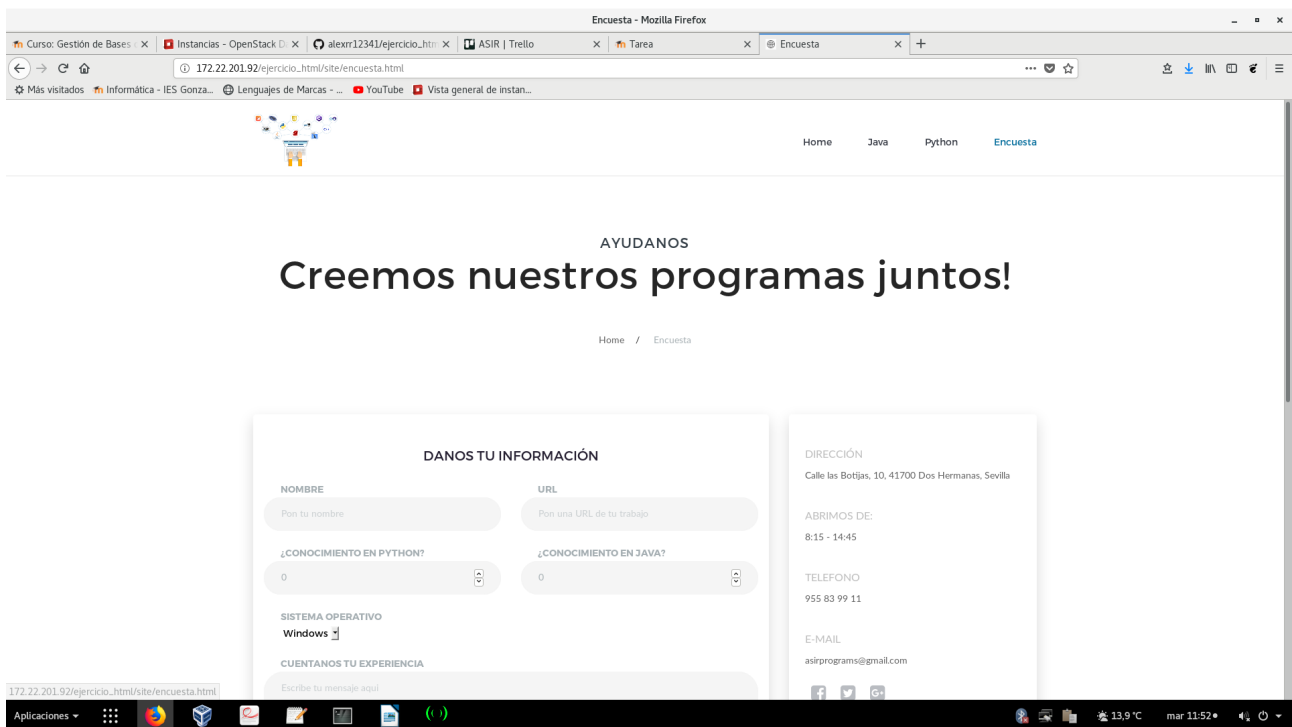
Encuesta - Mozilla Firefox

Curso: Gestión de Bases ×
Instancias - OpenStack D ×
alexrr12341/ejercicio_htm ×
ASIR | Trello ×
Tarea ×
Encuesta ×

172.22.201.92/ejercicio_html/site/encuesta.html

Más visitados  Informática - IES Gonza...  Lenguajes de Marcas - ...  YouTube  Vista general de instan...

Home  Java  Python  Encuesta

AYUDANOS
Creemos nuestros programas juntos!

Home / Encuesta

DANOS TU INFORMACIÓN

NOMBRE
Pon tu nombre

URL
Pon una URL de tu trabajo

¿CONOCIMIENTO EN PYTHON?
0

¿CONOCIMIENTO EN JAVA?
0

SISTEMA OPERATIVO
Windows

CUENTANOS TU EXPERIENCIA
Escribe tu mensaje aqui

DIRECCIÓN
Calle las Botijas, 10, 41700 Dos Hermanas, Sevilla

ABRIMOS DE:
8:15 - 14:45

TELEFONO
955 83 99 11

E-MAIL
asirprograms@gmail.com

172.22.201.92/ejercicio_html/site/encuesta.html

Aplicaciones
13,9 °C  mar 11:52